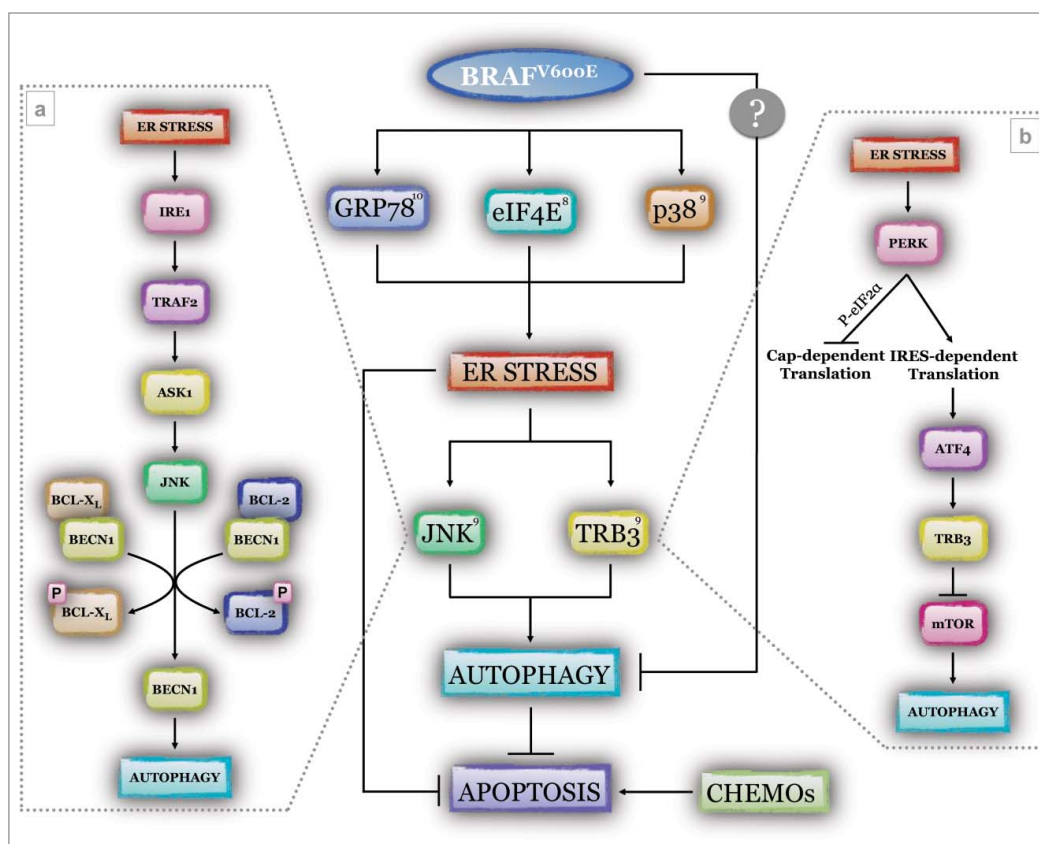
a

ER STRESS

IRE1

TRAF2

ASK1

JNK

BCL-$X_L$

BECN1

BCL-2

BECN1

P

BCL-$X_L$

P

BCL-2

BECN1

AUTOPHAGY

$BRAF^{V600E}$

?

$GRP78^{10}$

$eIF4E^{8}$

$p38^{9}$

ER STRESS

$JNK^{9}$

$TRB3^{9}$

AUTOPHAGY

APOPTOSIS

CHEMOs

b

ER STRESS

PERK

P-eIF2α

Cap-dependent Translation

IRES-dependent Translation

ATF4

TRB3

mTOR

AUTOPHAGY